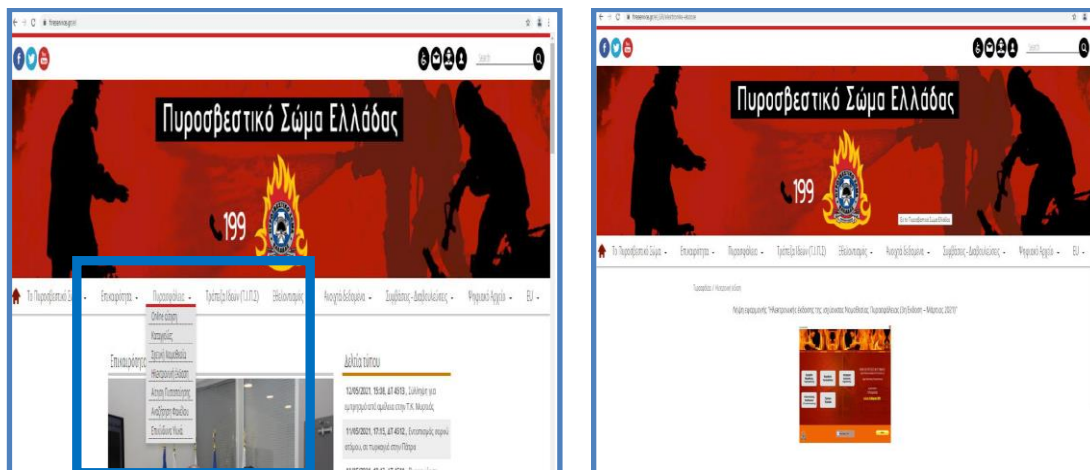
Πυροσβεστικό Σώμα Ελλάδας

199

Το Πυροσβεστικό Σώμα - Επικαιρότητα - Πυροπροφύλαξη - Τράπεζα Ιδεών (Τ.Ι.Π.Σ.) Εθελοντισμός - Ανοιχτά δεδομένα - Συμβάσεις - Διαβουλεύσεις - Ψηφιακό Αρχείο - EU -

Online αίτηση
Κατηγορίες
Σχετική Νομοθεσία
Ηλεκτρονική Έκδοση
Αίτηση Πιστοποίησης
Αναζήτηση Φακέλου
Επικοινωνία

Επικαιρότητα

Δελτία τύπου

12/05/2021, 15:58, ΔΤ 4013 , Σύλληψη για εμπρησμό από αμέλεια στην Τ.Κ. Μιχοίου

11/05/2021, 17:13, ΔΤ 4012 , Εντοπισμός αυτού ατόμου, σε πυρκαγιά στην Πάτρα

Πυροσβεστικό Σώμα Ελλάδας

199

Το Πυροσβεστικό Σώμα - Επικαιρότητα - Πυροπροφύλαξη - Τράπεζα Ιδεών (Τ.Ι.Π.Σ.) Εθελοντισμός - Ανοιχτά δεδομένα - Συμβάσεις - Διαβουλεύσεις - Ψηφιακό Αρχείο - EU -

Πυροσβεστικό Σώμα / Ηλεκτρονική Έκδοση

Νέα εφαρμογή "Ηλεκτρονικής έκδοσης της σχετικής Νομοθεσίας Πυροπροφύλαξης (Ενδιάθετη - Μάρτιος 2021)"